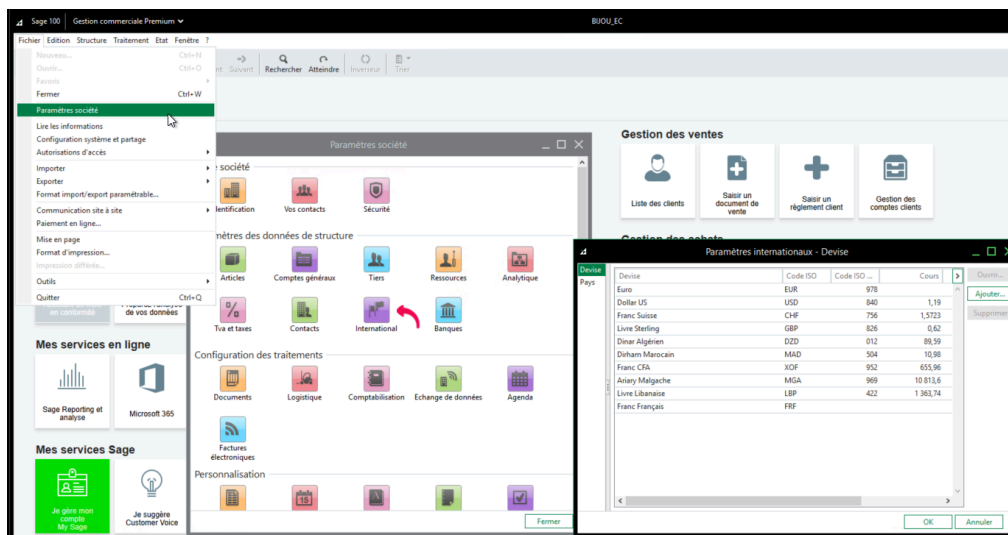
Sage 100 Gestion commerciale Premium

BIJOU_EC

Fichier Edition Structure Traitement Etat Fenêtre ?

Nouveau... Ctrl+N
Ouvrir... Ctrl+O
Favoris
Fermer Ctrl+W
Paramètres société
Lire les informations
Configuration système et partage
Autorisations d'accès
Importer
Exporter
Format import/export paramétrable...
Communication site à site
Paiement en ligne...
Mise en page
Format d'impression...
Impression différée...
Outils
Quitter Ctrl+Q

nt Suivant Rechercher Atteindre Inverseur Trier

Paramètres société

e société
dentification Vos contacts Sécurité

mètres des données de structure
Articles Comptes généraux Tiers Ressources Analytique
Tva et taxes Contacts International Banques

Configuration des traitements
Documents Logistique Comptabilisation Echange de données Agenda
Factures électroniques

Personnalisation

Fermer

en conformité Préparer l'analyse de vos données

Mes services en ligne
Sage Reporting et analyse
Microsoft 365

Mes services Sage
Je gère mon compte My Sage
Je suggère Customer Voice

Gestion des ventes
Liste des clients
Saisir un document de vente
Saisir un règlement client
Gestion des comptes clients

Gestion des achats

Paramètres internationaux - Devise

Devise
Pays

| Devise | Code ISO | Code ISO ... | Cours |
|---|---|---|---|
| Euro | EUR | 978 | |
| Dollar US | USD | 840 | 1,19 |
| Franc Suisse | CHF | 756 | 1,5723 |
| Livre Sterling | GBP | 826 | 0,62 |
| Dinar Algérien | DZD | 012 | 89,59 |
| Dirham Marocain | MAD | 504 | 10,98 |
| Franc CFA | XOF | 952 | 655,96 |
| Ariary Malgache | MGA | 969 | 10 813,6 |
| Livre Libanaise | LBP | 422 | 1 363,74 |
| Franc Français | FRF | | |

Ouvrir...
Ajouter...
Supprimer

OK Annuler